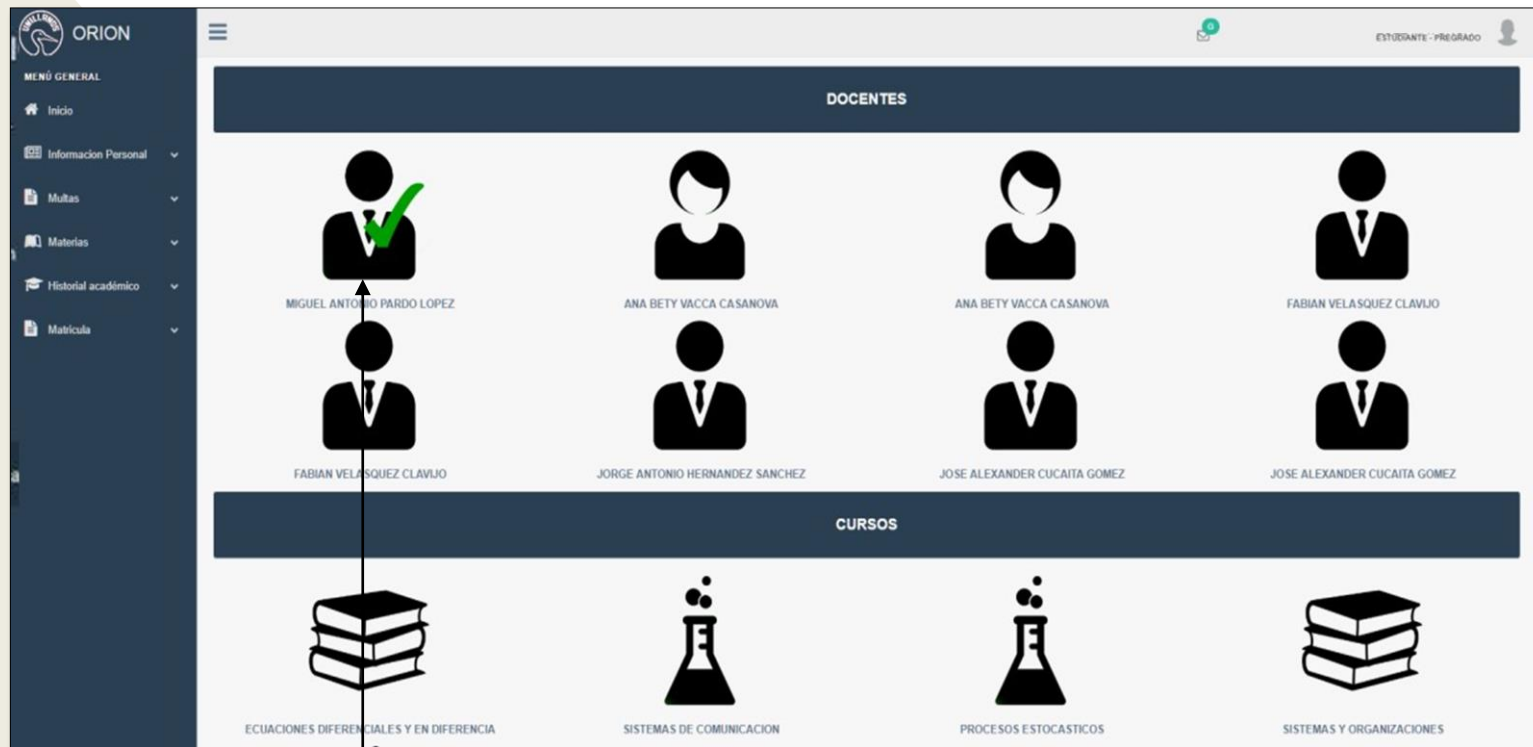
ORION

MENÚ GENERAL

Inicio

Informacion Personal

Multas

Materias

Historial académico

Matrícula

0

ESTUDIANTE - PREGRADO

DOCENTES

MIGUEL ANTONIO PARDO LOPEZ

ANA BETY VACCA CASANOVA

ANA BETY VACCA CASANOVA

FABIAN VELASQUEZ CLAVIJO

FABIAN VELASQUEZ CLAVIJO

JORGE ANTONIO HERNANDEZ SANCHEZ

JOSE ALEXANDER CUCAITA GOMEZ

JOSE ALEXANDER CUCAITA GOMEZ

CURSOS

ECUACIONES DIFERENCIALES Y EN DIFERENCIA

SISTEMAS DE COMUNICACION

PROCESOS ESTOCASTICOS

SISTEMAS Y ORGANIZACIONES